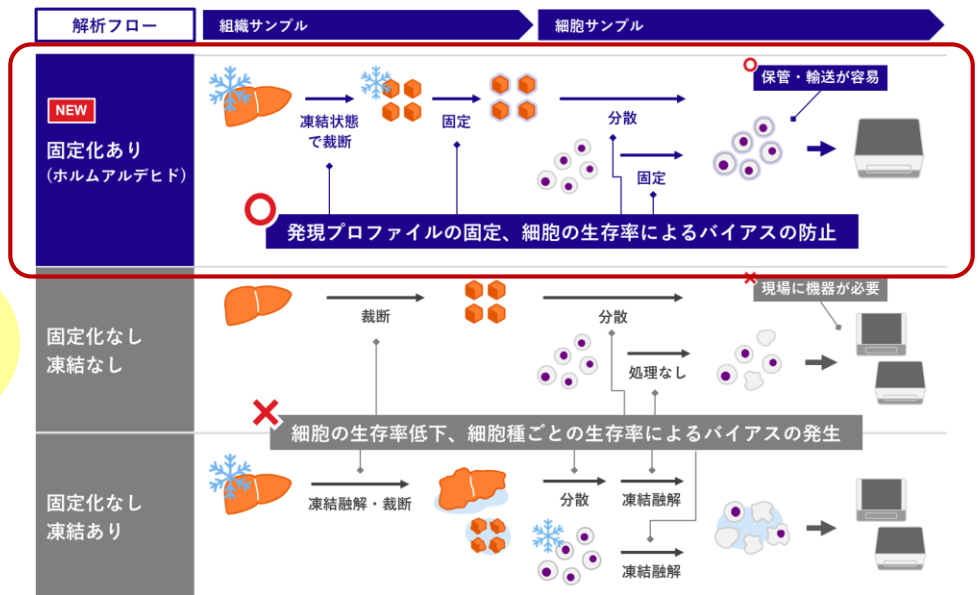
解析フロー

組織サンプル

細胞サンプル

NEW

固定化あり
(ホルムアルデヒド)

凍結状態で裁断

固定

分散

固定

保管・輸送が容易

発現プロファイルの固定、細胞の生存率によるバイアスの防止

固定化なし
凍結なし

裁断

分散

処理なし

現場に機器が必要

細胞の生存率低下、細胞種ごとの生存率によるバイアスの発生

固定化なし
凍結あり

凍結融解・裁断

分散

凍結融解

凍結融解